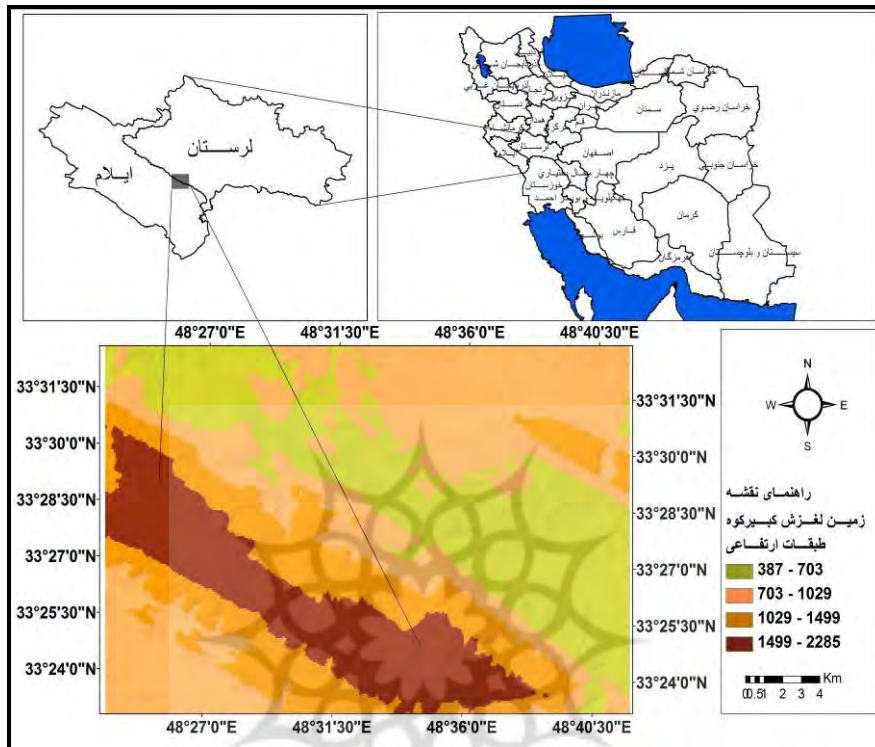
لرستان
ایلام

خراسان شمالی
مازندران
سمنان
خراسان رضوی
اصفهان
یزد
خراسان جنوبی
چهارمحال بختیاری
خوزستان
کرمان
فارس
هرمزگان
سیستان و بلوچستان

48°27'0"E 48°31'30"E 48°36'0"E 48°40'30"E

33°31'30"N
33°30'0"N
33°28'30"N
33°27'0"N
33°25'30"N
33°24'0"N

33°31'30"N
33°30'0"N
33°28'30"N
33°27'0"N
33°25'30"N
33°24'0"N

48°27'0"E 48°31'30"E 48°36'0"E 48°40'30"E

N
W E
S

راهنمای نقشه
زمین لغزش کبیرکوه
طبقات ارتفاعی
387 - 703
703 - 1029
1029 - 1499
1499 - 2285

Km
0 0.5 1 2 3 4